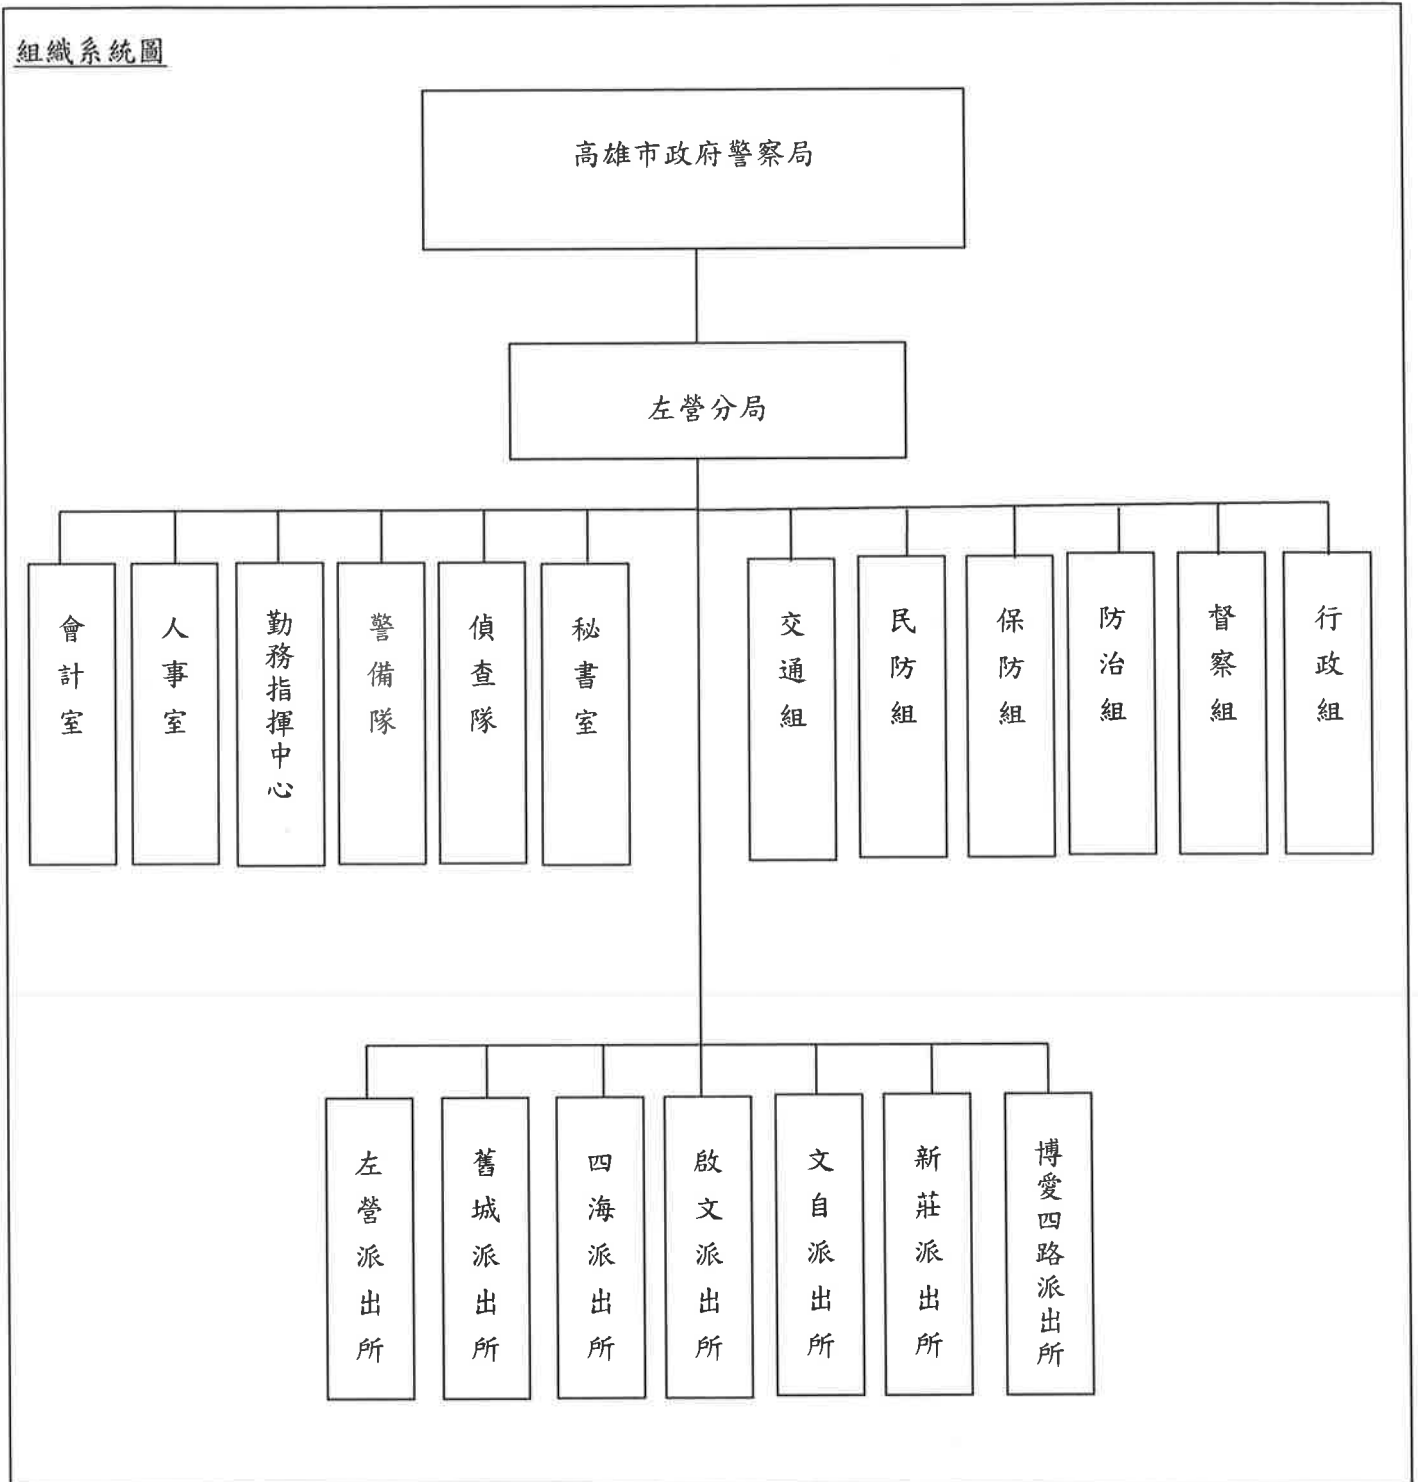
組織系統圖

高雄市政府警察局

左營分局

會計室

人事室

勤務指揮中心

警備隊

偵查隊

秘書室

交通組

民防組

保防組

防治組

督察組

行政組

左營派出所

舊城派出所

四海派出所

啟文派出所

文自派出所

新莊派出所

博愛四路派出所